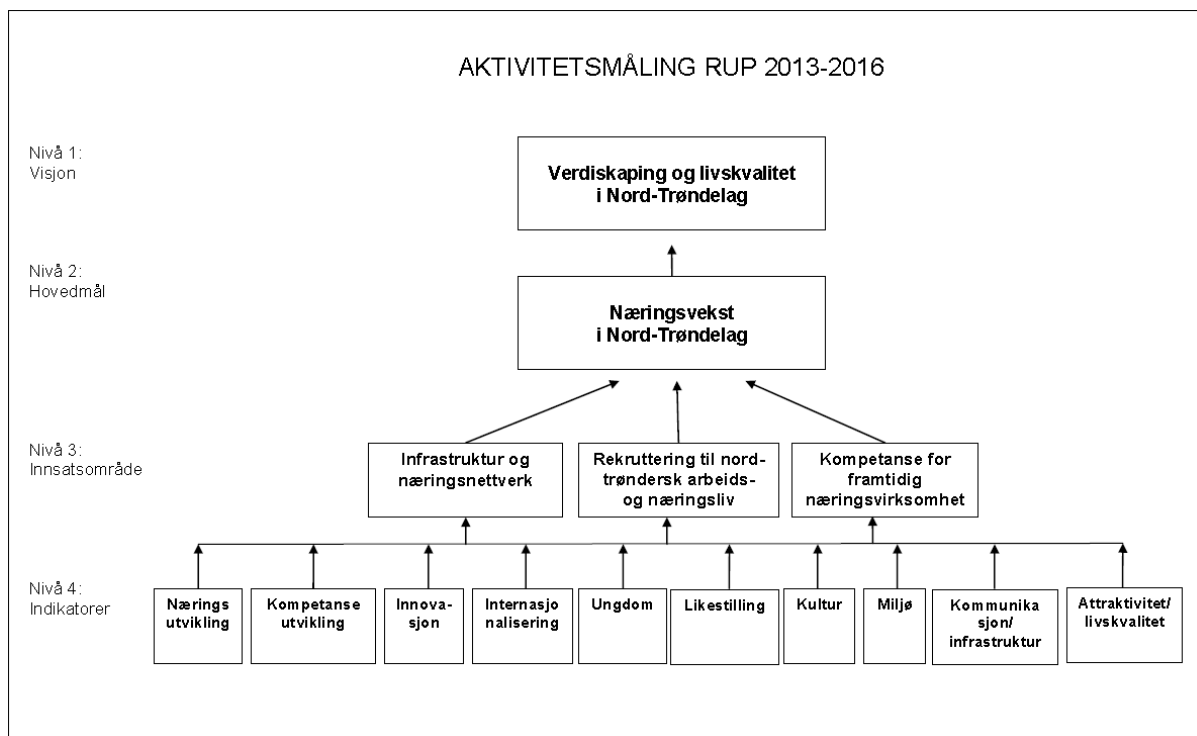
AKTIVITETSMÅLING RUP 2013-2016

Nivå 1:
Visjon

Verdiskaping og livskvalitet i Nord-Trøndelag

Nivå 2:
Hovedmål

Næringsvekst i Nord-Trøndelag

Nivå 3:
Innsatsområde

Infrastruktur og næringsnettverk

Rekruttering til nord-trøndersk arbeids- og næringsliv

Kompetanse for framtidig næringsvirksomhet

Nivå 4:
Indikatorer

Nærings utvikling

Kompetanse utvikling

Innova-sjon

Internasjo nalisering

Ungdom

Likestilling

Kultur

Miljø

Kommunika sjon/ infrastruktur

Attraktivitet/ livskvalitet